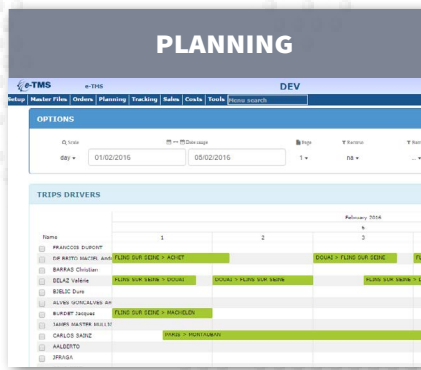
PLANNING

e-TMS e-TMS DEV

Setup Master Files Orders Planning Tracking Sales Costs Tools Menu search

OPTIONS

Q Scale
day
Date range
01/02/2016
08/02/2016
Page
1
Nombre
na
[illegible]

TRIPS DRIVERS

February 2016
5

| Name | 1 | 2 | 3 |
|---|---|---|---|
| FRANCOIS DUPONT | | | |
| DE BRITO MACIEL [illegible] | FLINS SUR SEINE > ACHET | | DOUAI > FLINS SUR SEINE |
| BARRAS Christian | | | |
| BELAZ Valerie | FLINS SUR SEINE > DOUAI | DOUAI > FLINS SUR SEINE | FLINS SUR SEINE > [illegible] |
| BIELIC Dure | | | |
| ALVES GONCALVES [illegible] | | | |
| BURDET Jacques | FLINS SUR SEINE > MACHELEN | | |
| JAMES MASTER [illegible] | | | |
| CARLOS SAINZ | PARIS > MONTAUBAN | | |
| AALBERTO | | | |
| JFRAGA | | | |